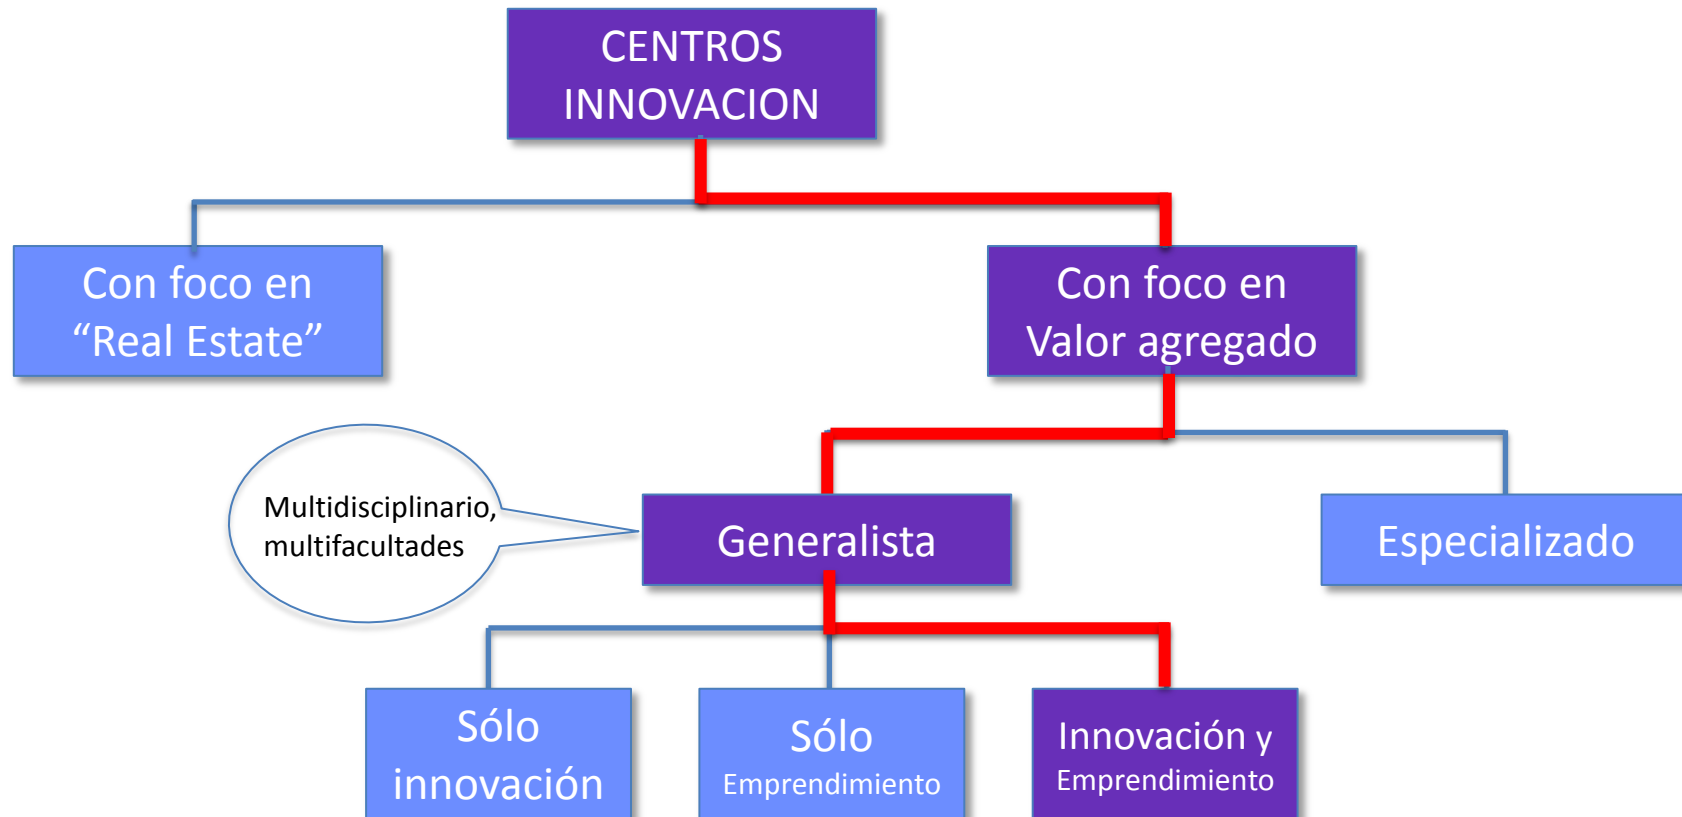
CENTROS INNOVACION

Con foco en “Real Estate”

Con foco en Valor agregado

Multidisciplinario, multifacultades

Generalista

Especializado

Sólo innovación

Sólo Emprendimiento

Innovación y Emprendimiento